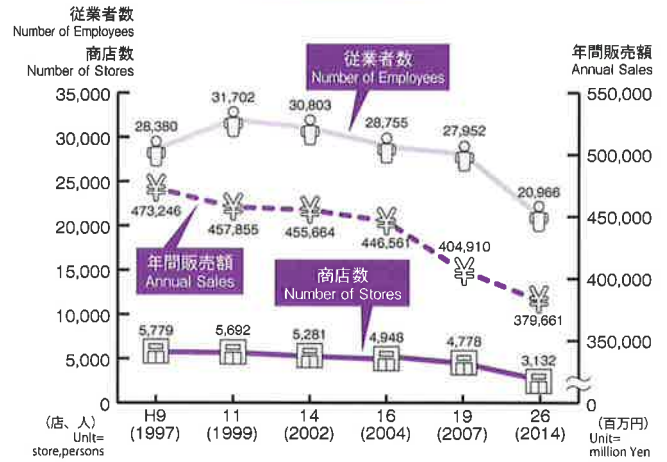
従業者数
Number of Employees
商店数
Number of Stores

年間販売額
Annual Sales

従業者数
Number of Employees

年間販売額
Annual Sales

商店数
Number of Stores

35,000
30,000
25,000
20,000
15,000
10,000
5,000
0

550,000
500,000
450,000
400,000
350,000
0

28,380
31,702
30,803
28,755
27,952
20,966

473,246
457,855
455,664
446,561
404,910
379,661

5,779
5,692
5,281
4,948
4,778
3,132

(店、人)
Unit=
store,persons

H9 (1997)
11 (1999)
14 (2002)
16 (2004)
19 (2007)
26 (2014)

(百万円)
Unit=
million Yen